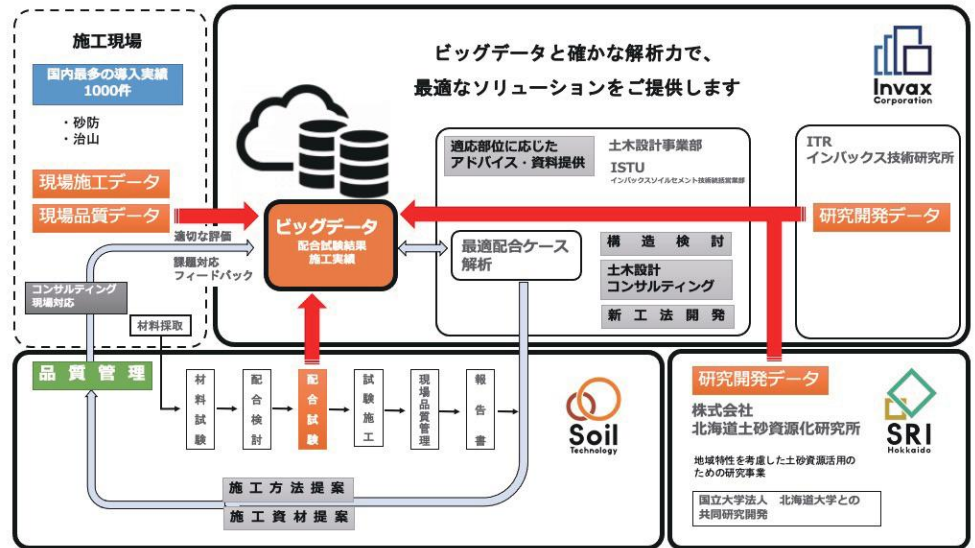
施工現場

国内最多の導入実績
1000件

・砂防
・治山

現場施工データ

現場品質データ

適切な評価

課題対応
フィードバック

コンサルティング
現場対応

材料採取

ビッグデータと確かな解析力で、
最適なソリューションをご提供します

Invax
Corporation

ビッグデータ
配合試験結果
施工実績

適応部位に応じた
アドバイス・資料提供

土木設計事業部

ISTU
インバックスソイルセメント技術統括営業部

最適配合ケース
解析

構造検討

土木設計
コンサルティング

新工法開発

ITR
インバックス技術研究所

研究開発データ

品質管理

材料試験

配合検討

配合試験

試験施工

現場品質管理

報告書

Soil
Technology

施工方法提案

施工資材提案

研究開発データ

株式会社
北海道土砂資源化研究所

SRI
Hokkaido

地域特性を考慮した土砂資源活用のための研究事業

国立大学法人 北海道大学との
共同研究開発